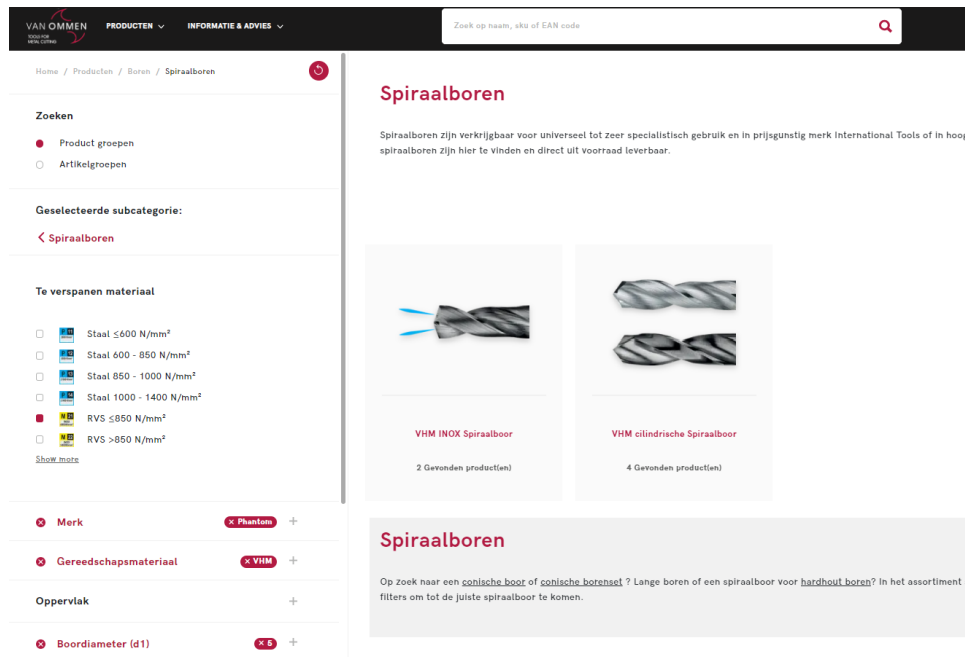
VAN OMMEN
TOOLS FOR METAL CUTTING
PRODUCTEN ⌄ INFORMATIE & ADVIES ⌄

Zoek op naam, sku of EAN code

Home / Producten / Boren / Spiraalboren

Zoeken

Product groepen
Artikelgroepen

Geselecteerde subcategorie:

< Spiraalboren

Te verspanen materiaal

Staal ≤600 N/mm²
Staal 600 - 850 N/mm²
Staal 850 - 1000 N/mm²
Staal 1000 - 1400 N/mm²
RVS ≤850 N/mm²
RVS >850 N/mm²
Show more

Merk × Phantom +
Gereedschapsmateriaal × VHM +
Oppervlak +
Boordiameter (d1) × 5 +

Spiraalboren

Spiraalboren zijn verkrijgbaar voor universeel tot zeer specialistisch gebruik en in prijsgunstig merk International Tools of in hoog
spiraalboren zijn hier te vinden en direct uit voorraad leverbaar.

VHM INOX Spiraalboor
2 Gevonden product(en)

VHM cilindrische Spiraalboor
4 Gevonden product(en)

Spiraalboren

Op zoek naar een conische boor of conische borenset ? Lange boren of een spiraalboor voor hardhout boren? In het assortiment
filters om tot de juiste spiraalboor te komen.